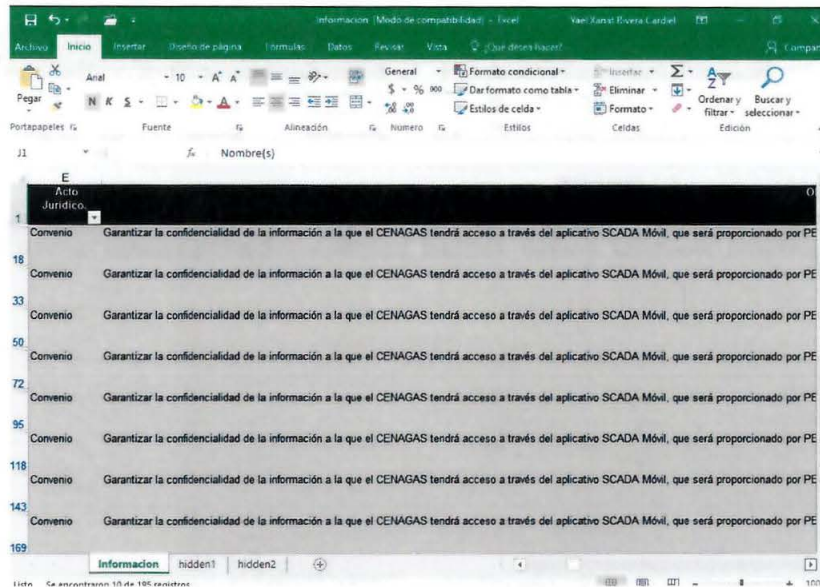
Informacion [Modo de compatibilidad] - Excel

Yael Xanat Rivera Cardiel

Archivo Inicio Insertar Diseño de página Fórmulas Datos Revisar Vista ¿Qué desea hacer?

Compartir

Pegar

Arial 10 A A

N K S

General

$ % 000

Formato condicional

Dar formato como tabla

Estilos de celda

Insertar

Eliminar

Formato

Ordenar y filtrar

Buscar y seleccionar

Portapapeles Fuente Alineación Número Estilos Celdas Edición

J1 $f_x$ Nombre(s)

E

Acto Jurídico

O

1

Convenio Garantizar la confidencialidad de la información a la que el CENAGAS tendrá acceso a través del aplicativo SCADA Móvil, que será proporcionado por PE

18

Convenio Garantizar la confidencialidad de la información a la que el CENAGAS tendrá acceso a través del aplicativo SCADA Móvil, que será proporcionado por PE

33

Convenio Garantizar la confidencialidad de la información a la que el CENAGAS tendrá acceso a través del aplicativo SCADA Móvil, que será proporcionado por PE

50

Convenio Garantizar la confidencialidad de la información a la que el CENAGAS tendrá acceso a través del aplicativo SCADA Móvil, que será proporcionado por PE

72

Convenio Garantizar la confidencialidad de la información a la que el CENAGAS tendrá acceso a través del aplicativo SCADA Móvil, que será proporcionado por PE

95

Convenio Garantizar la confidencialidad de la información a la que el CENAGAS tendrá acceso a través del aplicativo SCADA Móvil, que será proporcionado por PE

118

Convenio Garantizar la confidencialidad de la información a la que el CENAGAS tendrá acceso a través del aplicativo SCADA Móvil, que será proporcionado por PE

143

Convenio Garantizar la confidencialidad de la información a la que el CENAGAS tendrá acceso a través del aplicativo SCADA Móvil, que será proporcionado por PE

169

Informacion hidden1 hidden2

Listo Se encontraron 10 de 185 registros

100